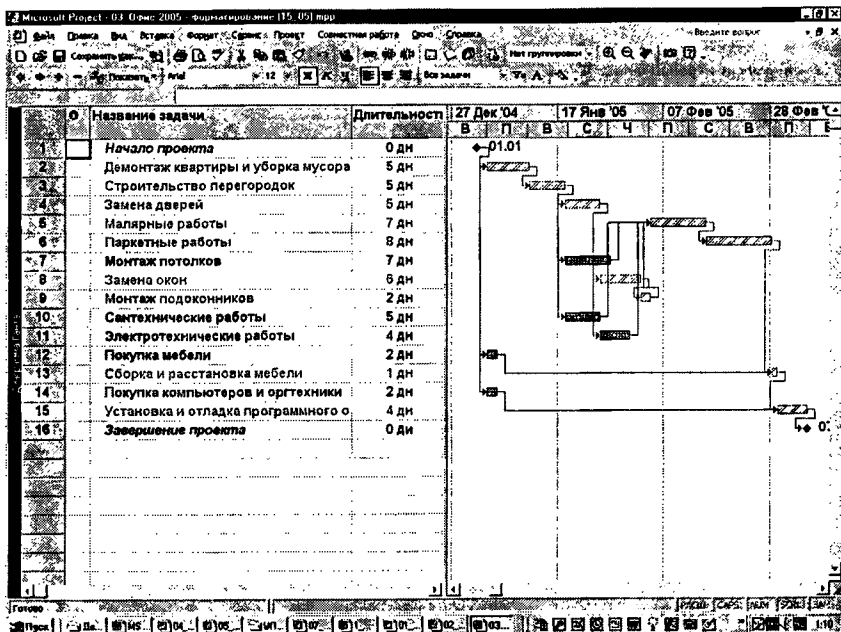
Microsoft Project - 03 Офис 2005 - форматирование (15_05).mpp

Файл Правка Вид Вставка Формат Сервис Проект Совместная работа Окно Справка

Введите вопрос

Нет группировки

Arial 12 Все задачи

| | 0 | Название задачи | Длительность |
|---|---|---|---|
| 1 | | Начало проекта | 0 дн |
| 2 | | Демонтаж квартиры и уборка мусора | 5 дн |
| 3 | | Строительство перегородок | 5 дн |
| 4 | | Замена дверей | 5 дн |
| 5 | | Малярные работы | 7 дн |
| 6 | | Паркетные работы | 8 дн |
| 7 | | Монтаж потолков | 7 дн |
| 8 | | Замена окон | 6 дн |
| 9 | | Монтаж подоконников | 2 дн |
| 10 | | Сантехнические работы | 5 дн |
| 11 | | Электротехнические работы | 4 дн |
| 12 | | Покупка мебели | 2 дн |
| 13 | | Сборка и расстановка мебели | 1 дн |
| 14 | | Покупка компьютеров и оргтехники | 2 дн |
| 15 | | Установка и отладка программного о | 4 дн |
| 16 | | Завершение проекта | 0 дн |

27 Дек '04 17 Янв '05 07 Фев '05 28 Фев '
В П В С Ч П С В П

01.01

Готово

Пуск